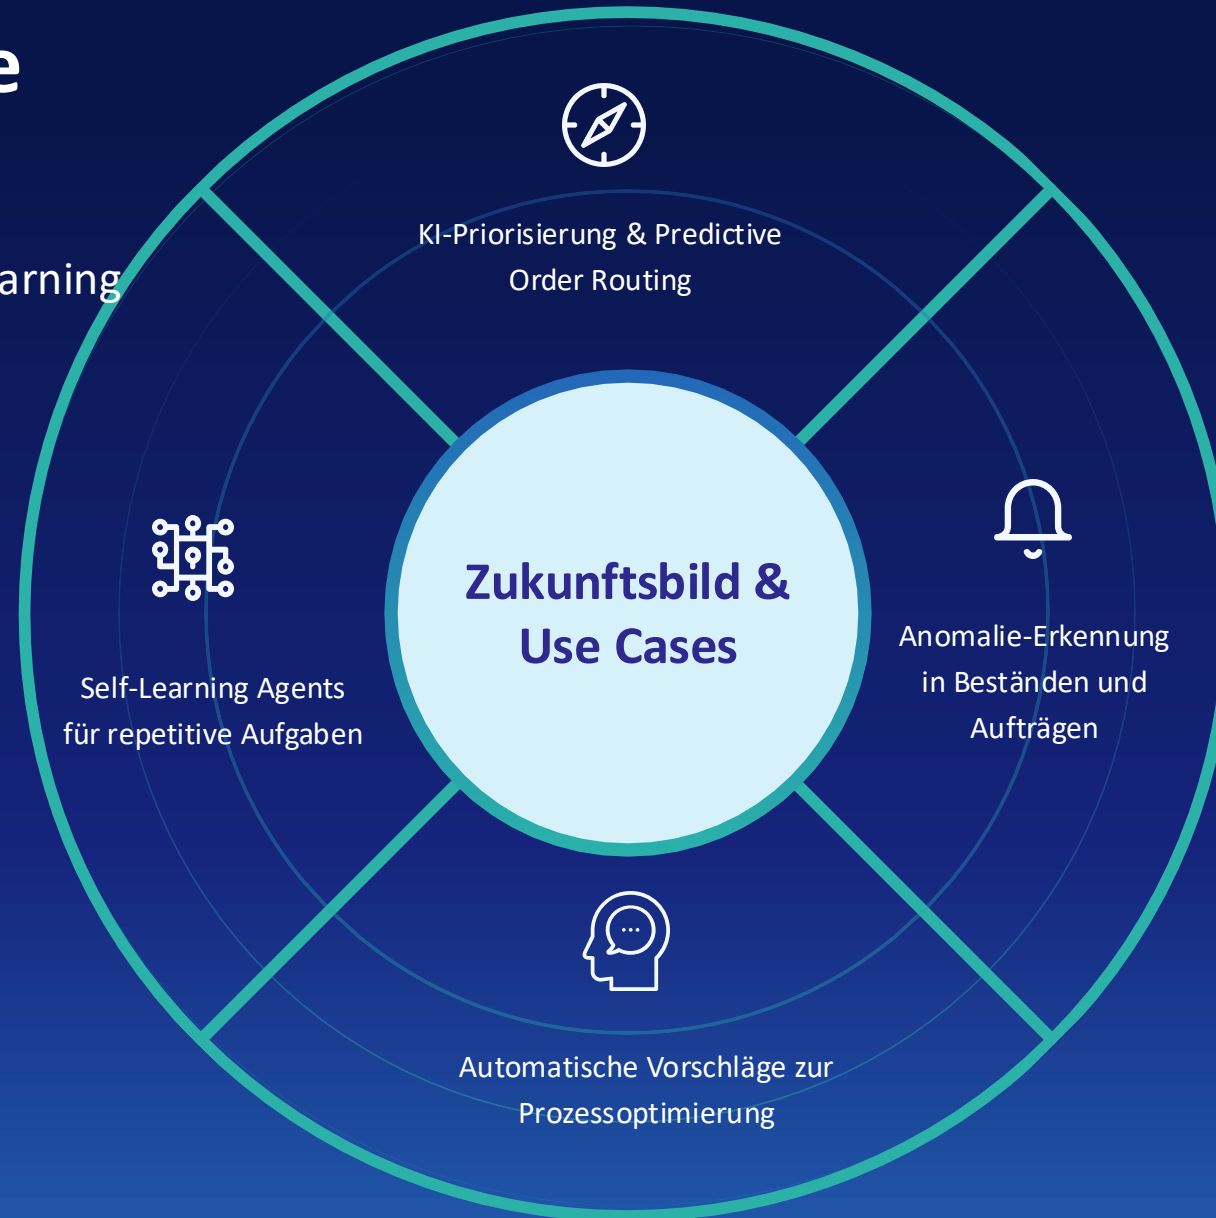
e

arning

KI-Priorisierung & Predictive Order Routing

Self-Learning Agents für repetitive Aufgaben

Zukunftsbild & Use Cases

Anomalie-Erkennung in Beständen und Aufträgen

Automatische Vorschläge zur Prozessoptimierung